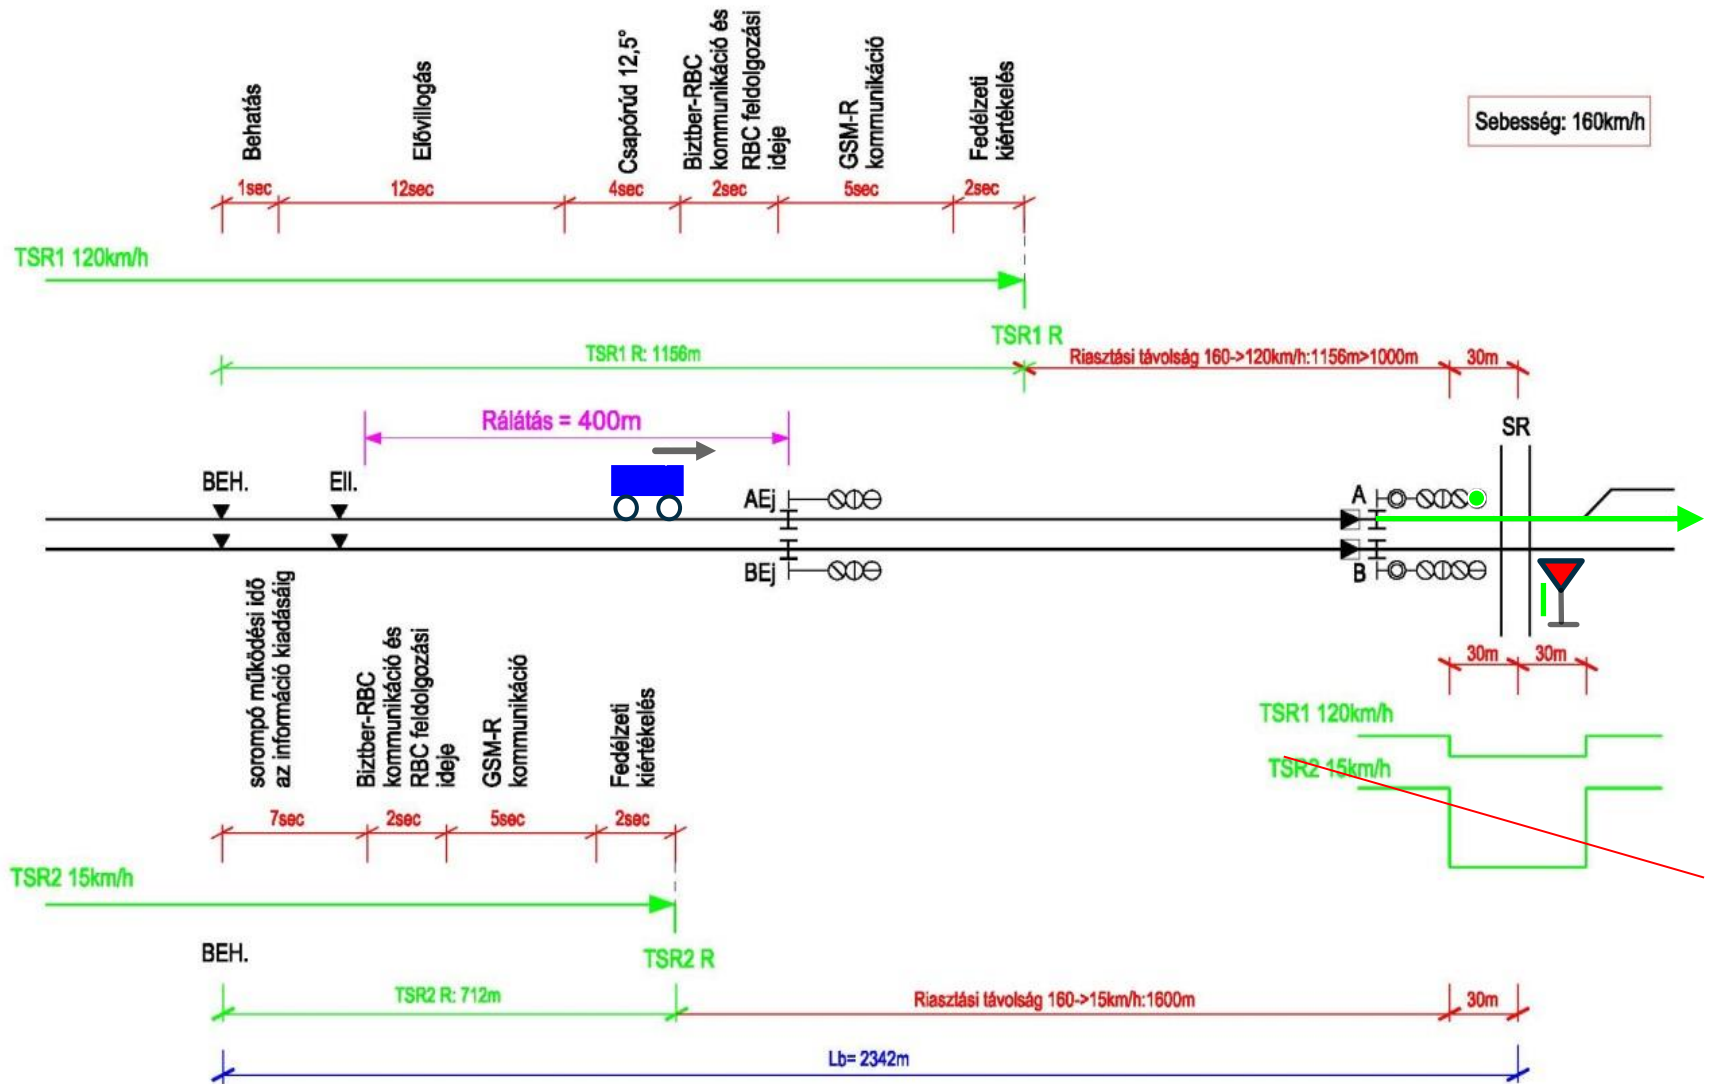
Behatás
Elővillogás
Csapórúd 12,5°
Biztber-RBC kommunikáció és RBC feldolgozási ideje
GSM-R kommunikáció
Fedélzeti kiértékelés

Sebesség: 160km/h

1sec 12sec 4sec 2sec 5sec 2sec

TSR1 120km/h

TSR1 R
TSR1 R: 1156m
Riasztási távolság 160->120km/h:1156m>1000m
30m

Rálátás = 400m

SR
BEH.
Ell.
AEj
BEj
A
B

30m 30m

sorompó működési idő az információ kiadásáig
Biztber-RBC kommunikáció és RBC feldolgozási ideje
GSM-R kommunikáció
Fedélzeti kiértékelés

TSR1 120km/h
TSR2 15km/h

7sec 2sec 5sec 2sec

TSR2 15km/h

BEH.
TSR2 R
TSR2 R: 712m
Riasztási távolság 160->15km/h:1600m
30m
Lb= 2342m